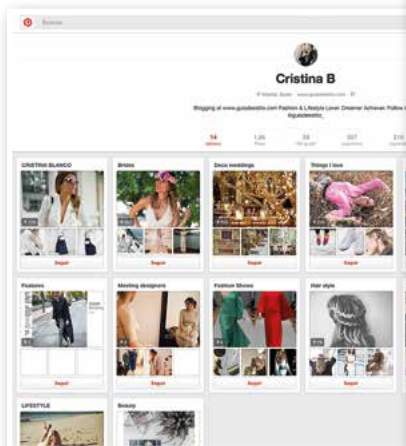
Buscar

Cristina B

Madrid, Spain · www.guiadeestilo.com

Blogging at www.guiadeestilo.com Fashion & Lifestyle Lover. Dreamer Achiever. Follow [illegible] @guiadeestilo_

14 tableros
1,3k Pines
28 Me gusta
357 seguidores
210 siguiendo

CRISTINA BLANCO
Seguir

Brides
Seguir

Deco weddings
Seguir

Things I love
Seguir

Features
Seguir

Meeting designers
Seguir

Fashion Shows
Seguir

Hair style
Seguir

LIFESTYLE

Beauty